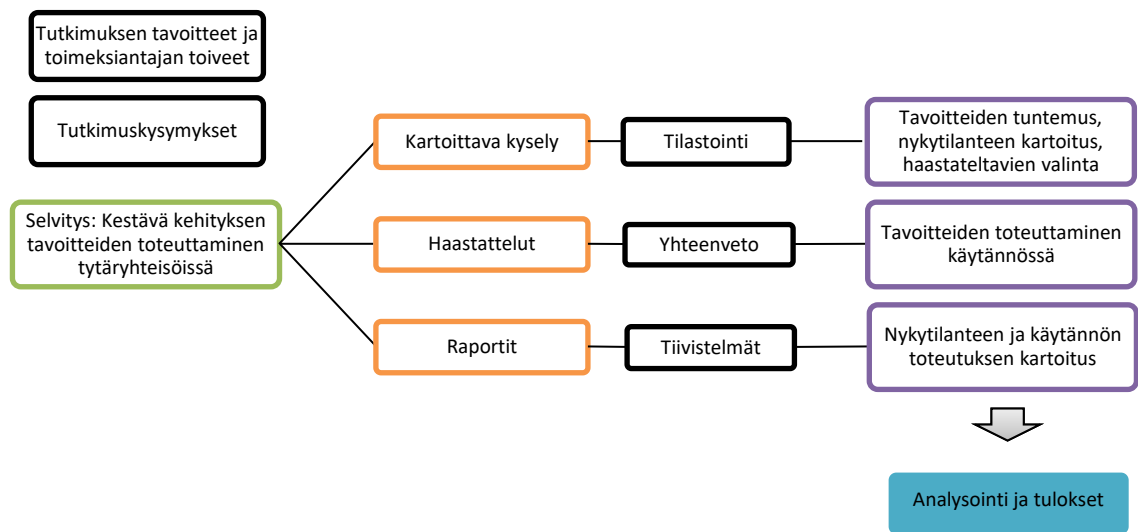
Tutkimuksen tavoitteet ja toimeksiantajan toiveet

Tutkimuskysymykset

Selvitys: Kestävä kehityksen tavoitteiden toteuttaminen tytäryhteisöissä

Kartoittava kysely

Tilastointi

Tavoitteiden tuntemus, nykytilanteen kartoitus, haastateltavien valinta

Haastattelut

Yhteenveto

Tavoitteiden toteuttaminen käytännössä

Raportit

Tiivistelmät

Nykytilanteen ja käytännön toteutuksen kartoitus

Analysointi ja tulokset